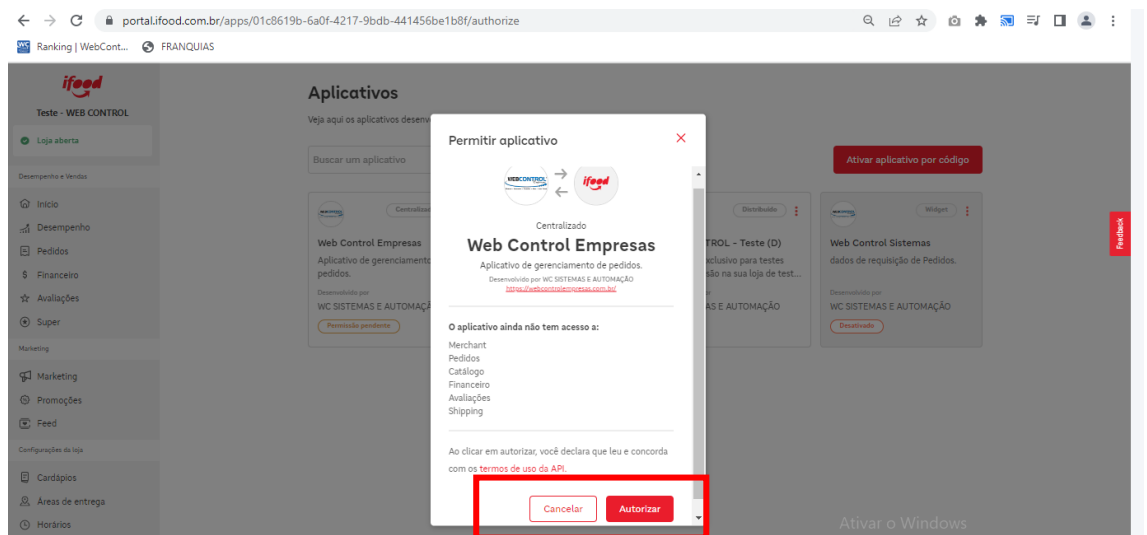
portal.ifood.com.br/apps/01c8619b-6a0f-4217-9bdb-441456be1b8f/authorize

Ranking | WebCont... FRANQUIAS

ifood
Teste - WEB CONTROL
Loja aberta

Desempenho e Vendas
Início
Desempenho
Pedidos
Financeiro
Avaliações
Super

Marketing
Marketing
Promoções
Feed

Configurações da loja
Cardápios
Áreas de entrega
Horários

Aplicativos
Veja aqui os aplicativos desenv

Buscar um aplicativo

Ativar aplicativo por código

Centraliza
Web Control Empresas
Aplicativo de gerenciamento pedidos.
Desenvolvido por
WC SISTEMAS E AUTOMAÇÃ
Permissão pendente

Distribuído
TROL - Teste (D)
xclusivo para testes são na sua loja de test...
AS E AUTOMAÇÃO

Widget
Web Control Sistemas
dados de requisição de Pedidos.
Desenvolvido por
WC SISTEMAS E AUTOMAÇÃO
Desativado

Permitir aplicativo
×
WEBCONTROL
ifood
Centralizado
Web Control Empresas
Aplicativo de gerenciamento de pedidos.
Desenvolvido por WC SISTEMAS E AUTOMAÇÃO
https://webcontrolempresas.com.br/

O aplicativo ainda não tem acesso a:
Merchant
Pedidos
Catálogo
Financeiro
Avaliações
Shipping

Ao clicar em autorizar, você declara que leu e concorda com os termos de uso da API.

Cancelar
Autorizar

Feedback

Ativar o Windows